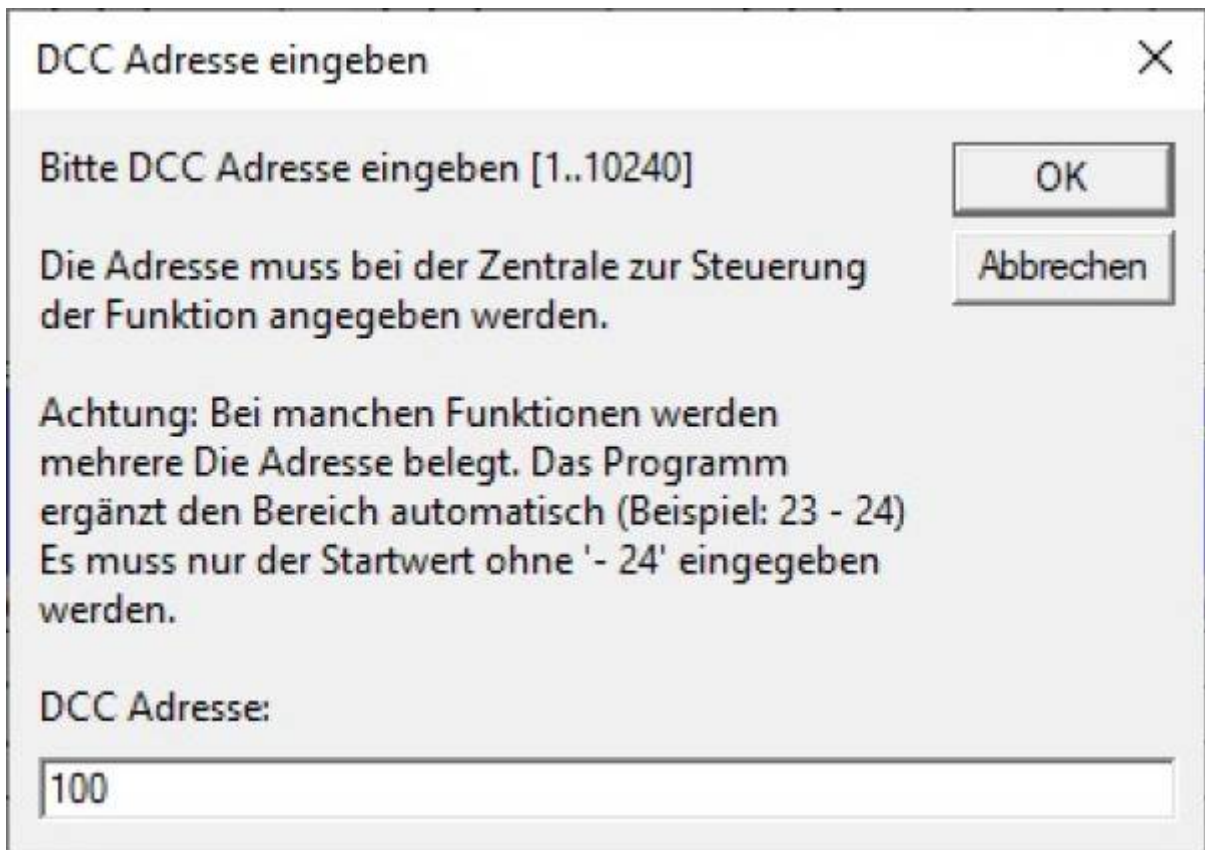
DCC Adresse eingeben

×

Bitte DCC Adresse eingeben [1..10240]

OK

Abbrechen

Die Adresse muss bei der Zentrale zur Steuerung der Funktion angegeben werden.

Achtung: Bei manchen Funktionen werden mehrere Die Adresse belegt. Das Programm ergänzt den Bereich automatisch (Beispiel: 23 - 24) Es muss nur der Startwert ohne '- 24' eingegeben werden.

DCC Adresse:

100